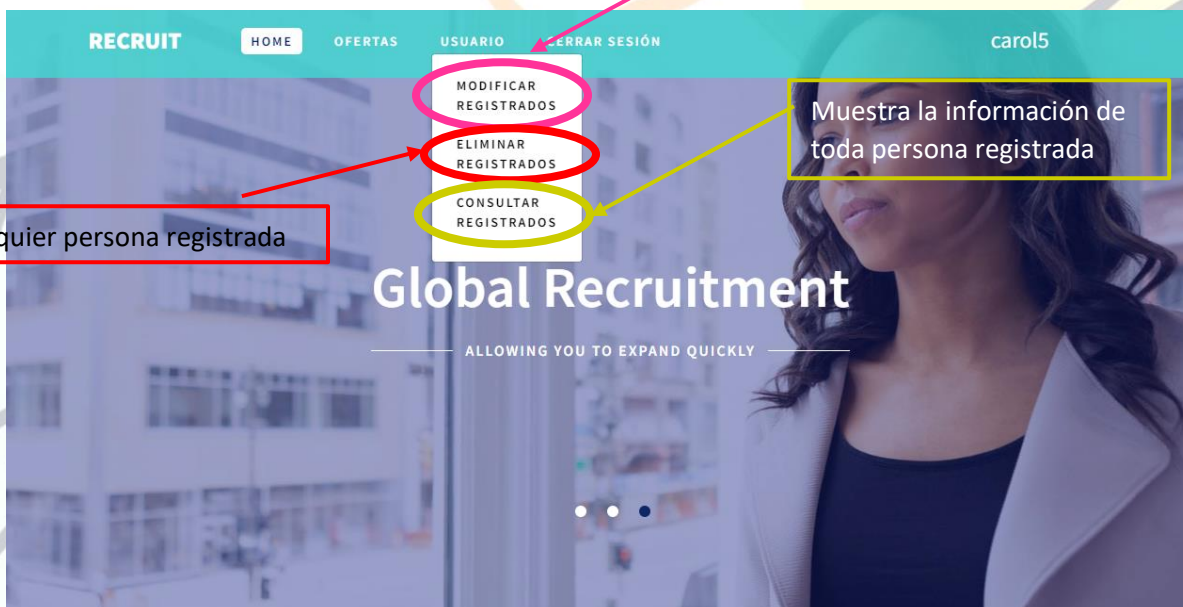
RECRUIT HOME OFERTAS USUARIO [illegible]ERRAR SESIÓN carol5

MODIFICAR REGISTRADOS

ELIMINAR REGISTRADOS

CONSULTAR REGISTRADOS

Muestra la información de toda persona registrada

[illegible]quier persona registrada

Global Recruitment

ALLOWING YOU TO EXPAND QUICKLY